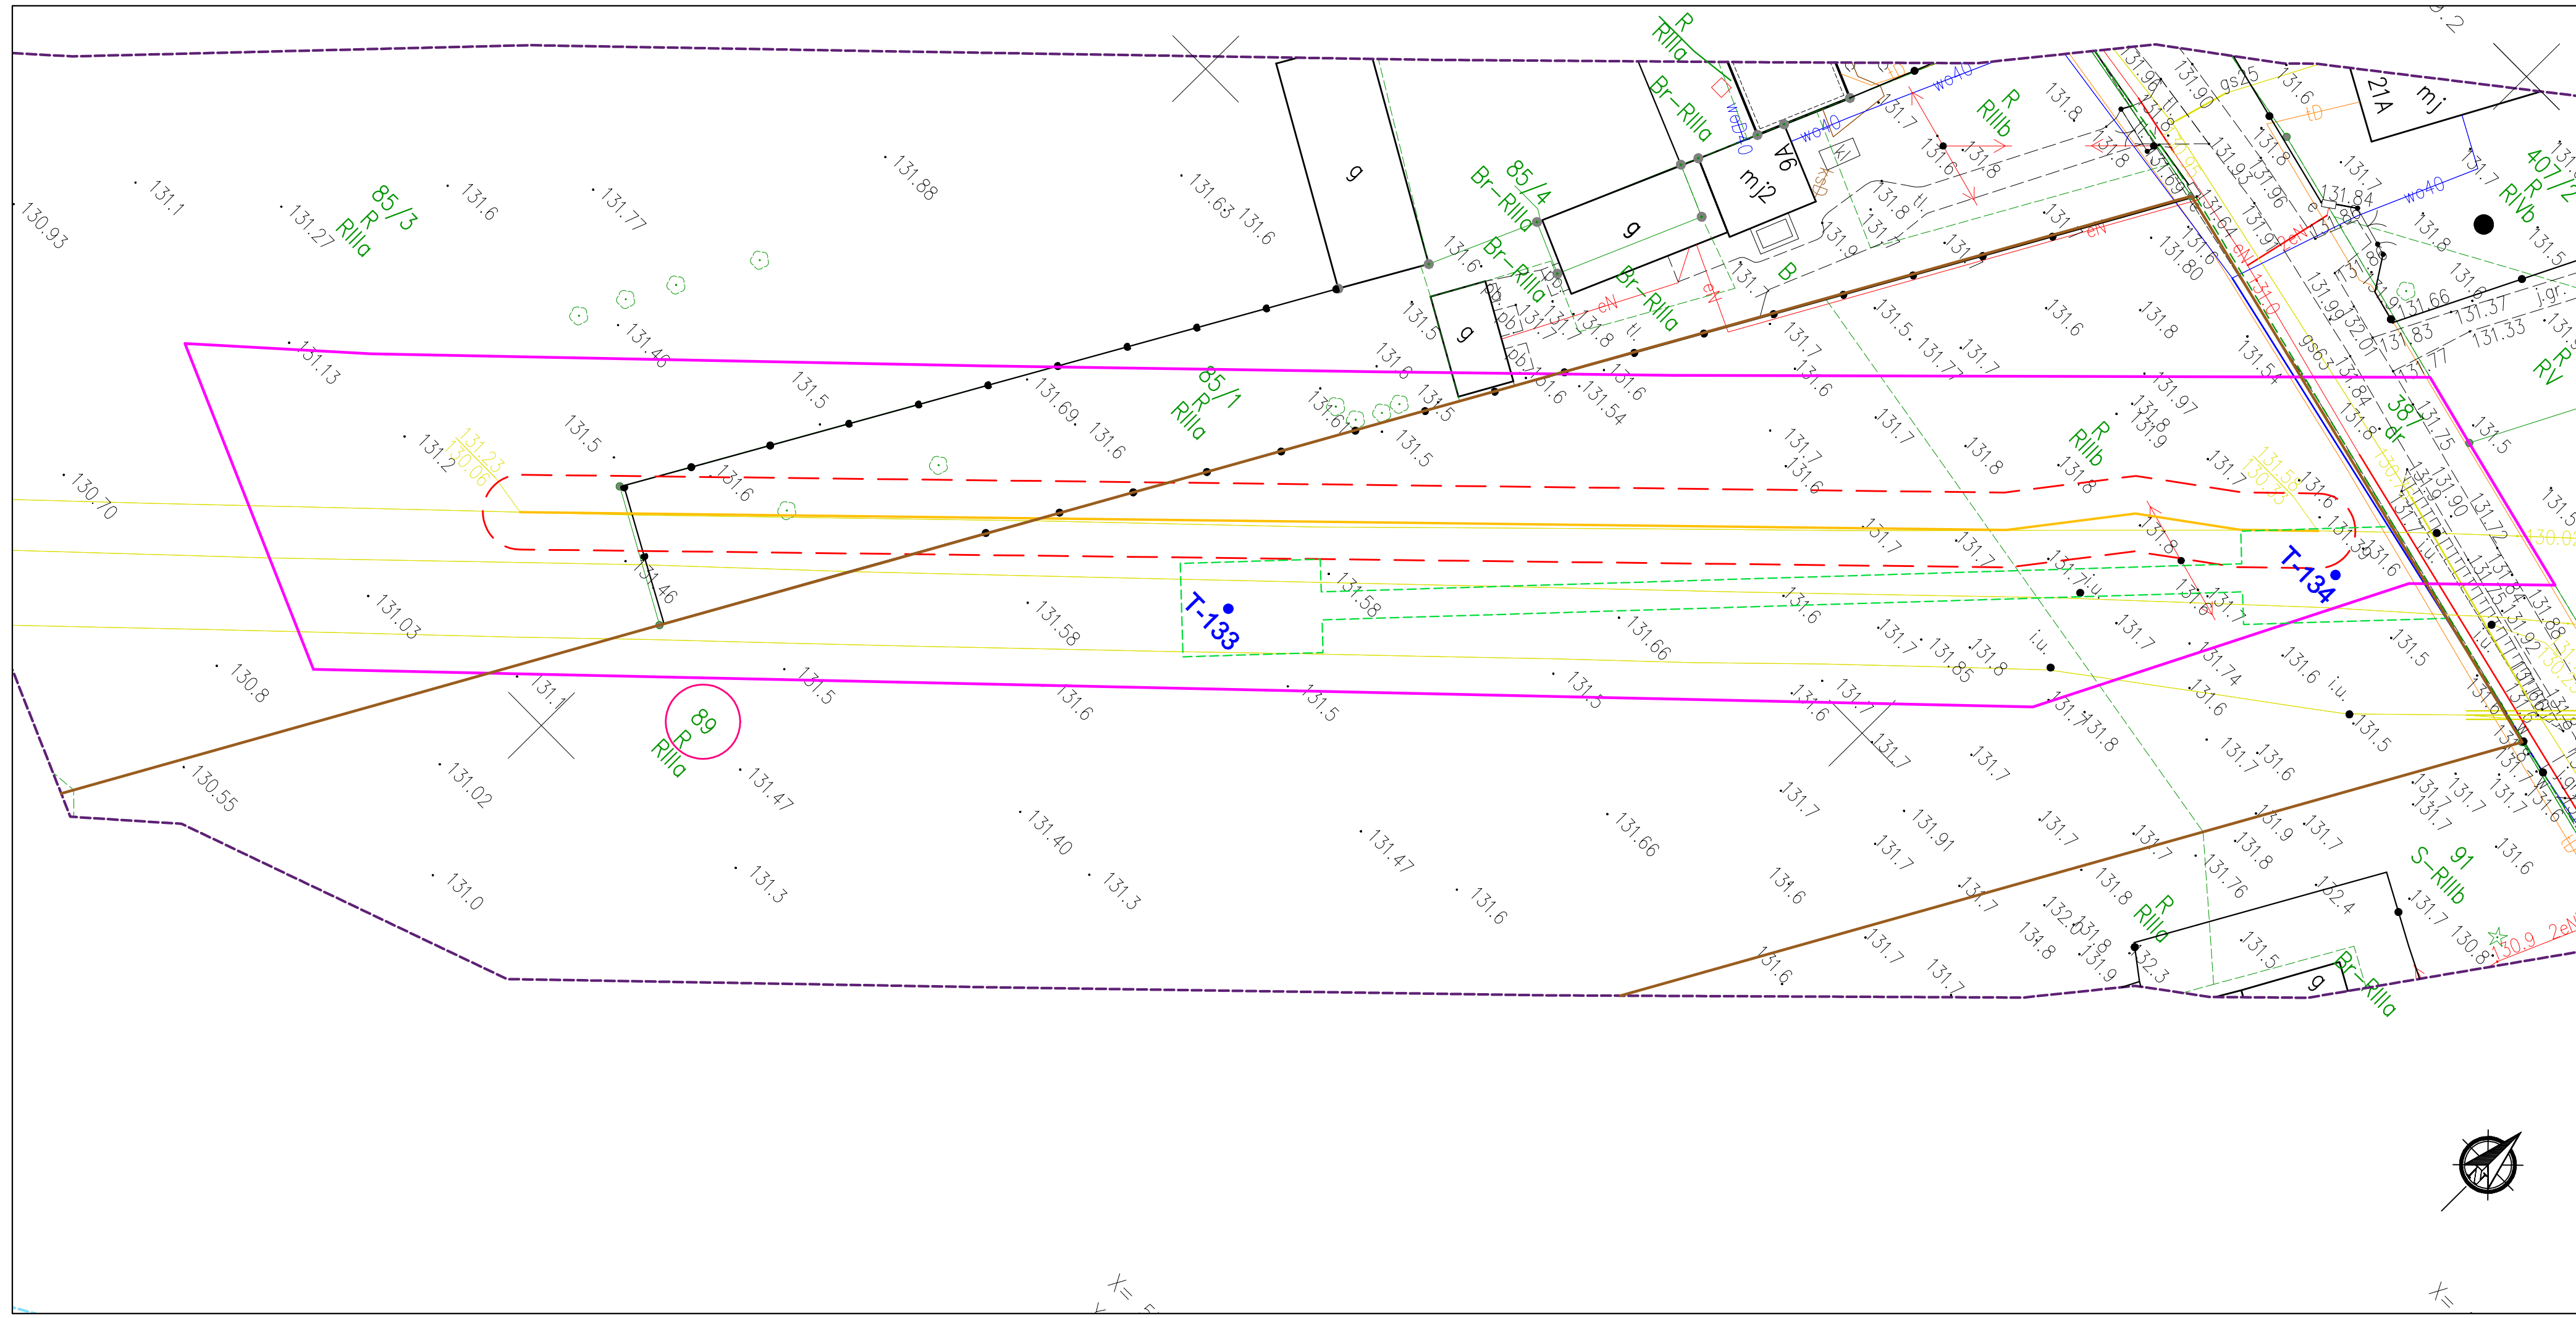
85/3
R
RIIIa

85/4
Br-RIIIa

85/1
R
RIIIa

89
R
RIIIa

R
RIIIa

Br-RIIIa

Br-RIIIa

R
RIIIb

R
RIIIb

407/2
R
RIVb

38/1
dr

91
S-RIIIb

R
RIIIa

Br-RIIIa

R
RV

T-133

T-134

g

g

g

g

9A

mj2

21A

mj

wo40

wo40

wo40

eN

eN

eN

gs63

130.93
131.1
131.27
131.6
131.77
131.88
131.63
131.6
131.46
131.13
131.5
131.2
131.5
131.69
131.6
130.70
131.6
131.46
131.03
131.58
131.58
130.8
131.1
131.5
131.6
131.5
131.5
131.47
130.55
131.02
131.40
131.3
131.47
131.6
131.0
131.3
131.66
131.66
131.5
131.54
131.6
131.7
131.6
131.7
131.8
131.7
131.8
131.6
131.7
131.6
131.8
131.7
131.85
131.8
131.7
131.7
131.9
131.8
131.6
131.74
131.6
131.7
131.6
131.91
131.7
131.7
131.6
131.7
131.8
131.76
131.5
131.6
131.5
131.6
131.7
131.8
131.9
131.97
131.8
131.7
131.9
131.8
131.80
131.84
131.96
131.90
131.93
131.66
131.37
131.33
131.83
131.75
131.72
131.90
131.5
131.6
132.4
132.3
130.9
130.8
131.7
131.8
131.9
i.u.